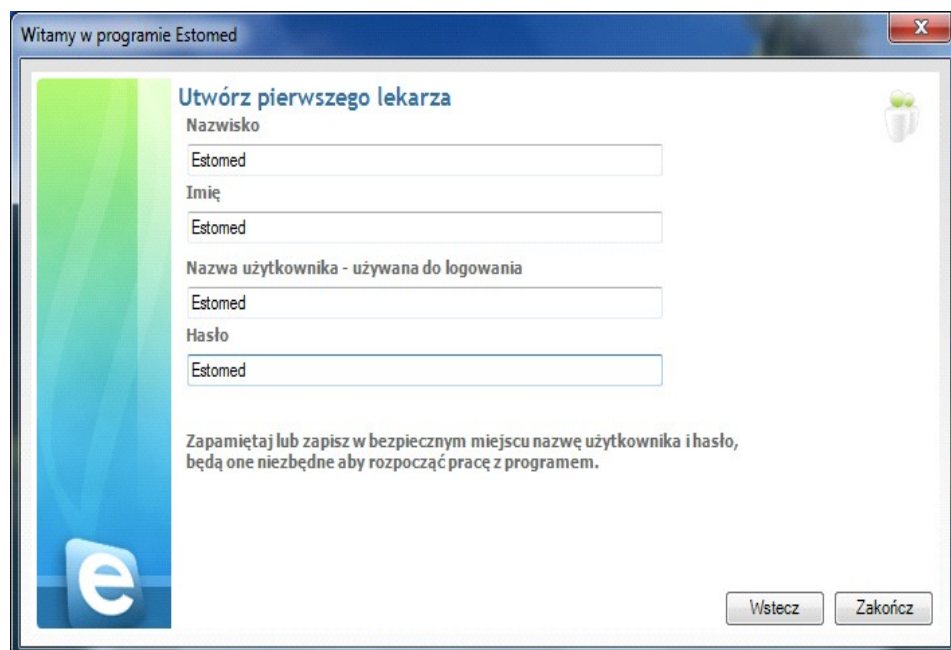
Witamy w programie Estomed

x

Utwórz pierwszego lekarza

Nazwisko

Estomed

Imię

Estomed

Nazwa użytkownika - używana do logowania

Estomed

Hasło

Estomed

Zapamiętaj lub zapisz w bezpiecznym miejscu nazwę użytkownika i hasło, będą one niezbędne aby rozpocząć pracę z programem.

Wstecz

Zakończ